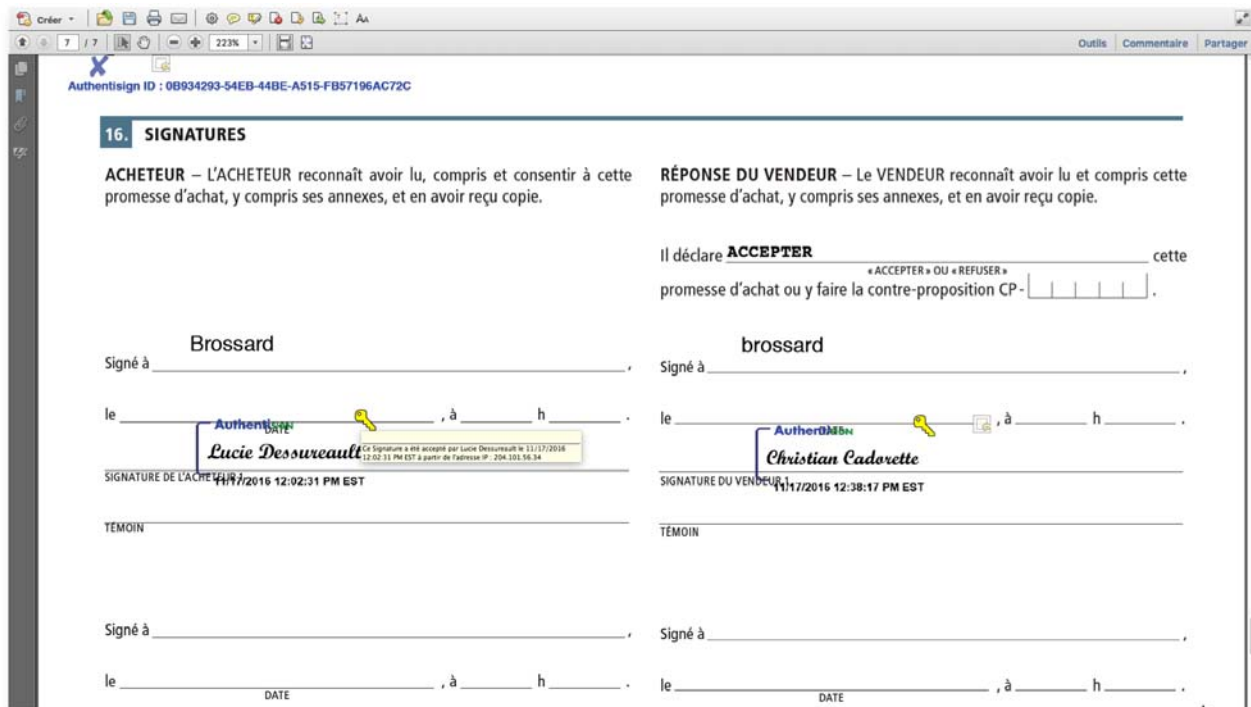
Créer

7 / 7 223%

Outils | Commentaire | Partager

Authentisign ID : 0B934293-54EB-44BE-A515-FB57196AC72C

16. SIGNATURES

ACHETEUR – L'ACHETEUR reconnaît avoir lu, compris et consentir à cette promesse d'achat, y compris ses annexes, et en avoir reçu copie.

RÉPONSE DU VENDEUR – Le VENDEUR reconnaît avoir lu et compris cette promesse d'achat, y compris ses annexes, et en avoir reçu copie.

Il déclare ACCEPTER cette
« ACCEPTER » OU « REFUSER »
promesse d'achat ou y faire la contre-proposition CP - .

Signé à Brossard ,

le DATE , à h .

Authentisign
Lucie Dessureault
Ce Signature a été accepté par Lucie Dessureault le 11/17/2016 12:02:31 PM EST à partir de l'adresse IP : 204.101.56.34
SIGNATURE DE L'ACHETEUR 1 11/17/2016 12:02:31 PM EST

TÉMOIN

Signé à brossard ,

le DATE , à h .

Authentisign
Christian Cadorette
SIGNATURE DU VENDEUR 1 11/17/2016 12:38:17 PM EST

TÉMOIN

Signé à ,

le DATE , à h .

Signé à ,

le DATE , à h .